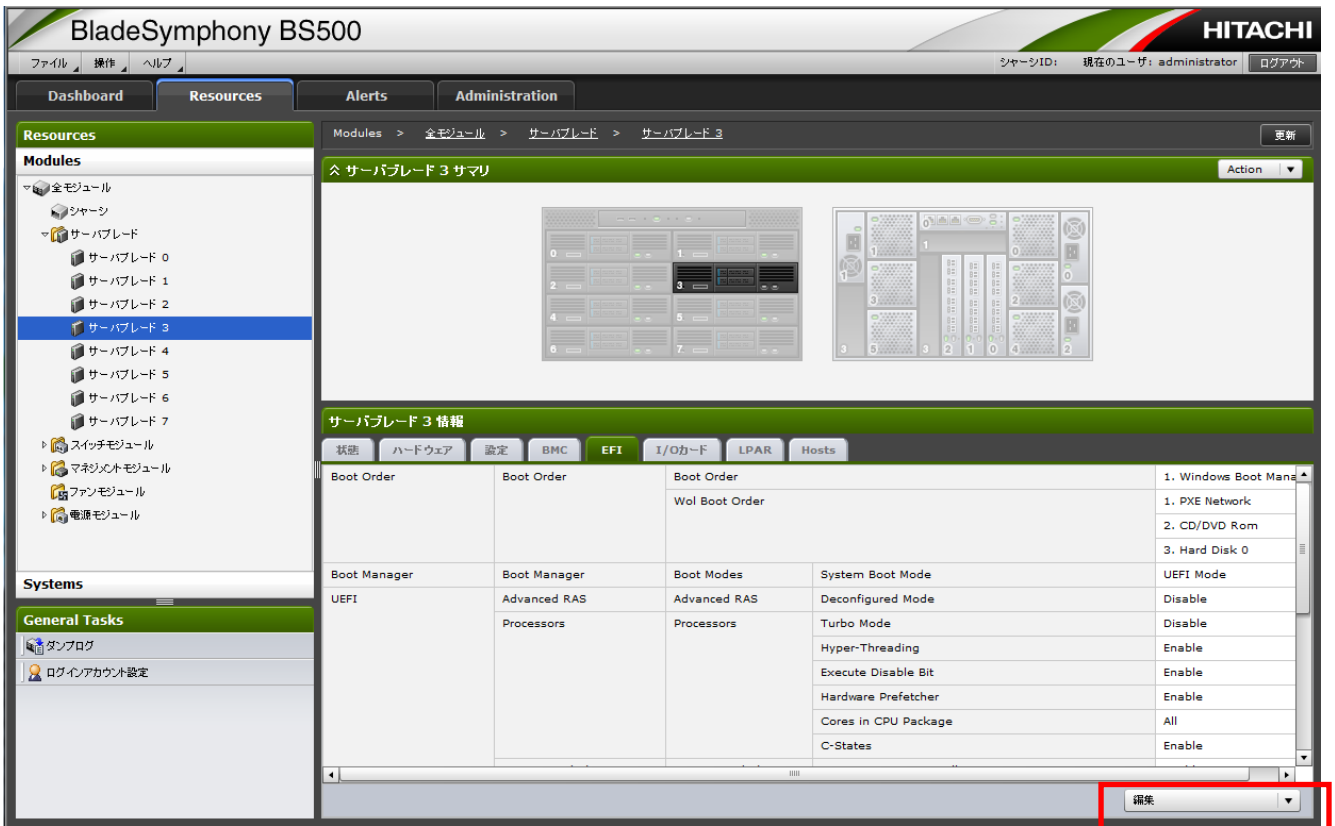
BladeSymphony BS500

HITACHI

ファイル 操作 ヘルプ

シャーシID: 現在のユーザ: administrator ログアウト

Dashboard Resources Alerts Administration

Resources

Modules

全モジュール
シャーシ
サーバブレード
サーバブレード 0
サーバブレード 1
サーバブレード 2
サーバブレード 3
サーバブレード 4
サーバブレード 5
サーバブレード 6
サーバブレード 7
スイッチモジュール
マネジメントモジュール
ファンモジュール
電源モジュール

Systems

General Tasks

ダンプログ
ログインアカウント設定

Modules > 全モジュール > サーバブレード > サーバブレード 3

更新

サーバブレード 3 サマリ

Action

サーバブレード 3 情報

状態 ハードウェア 設定 BMC EFI I/Oカード LPAR Hosts

| | | | | |
|---|---|---|---|---|
| Boot Order | Boot Order | Boot Order | | 1. Windows Boot Mana |
| | | Wol Boot Order | | 1. PXE Network |
| | | | | 2. CD/DVD Rom |
| | | | | 3. Hard Disk 0 |
| Boot Manager | Boot Manager | Boot Modes | System Boot Mode | UEFI Mode |
| UEFI | Advanced RAS | Advanced RAS | Deconfigured Mode | Disable |
| | Processors | Processors | Turbo Mode | Disable |
| | | | Hyper-Threading | Enable |
| | | | Execute Disable Bit | Enable |
| | | | Hardware Prefetcher | Enable |
| | | | Cores in CPU Package | All |
| | | | C-States | Enable |

編集